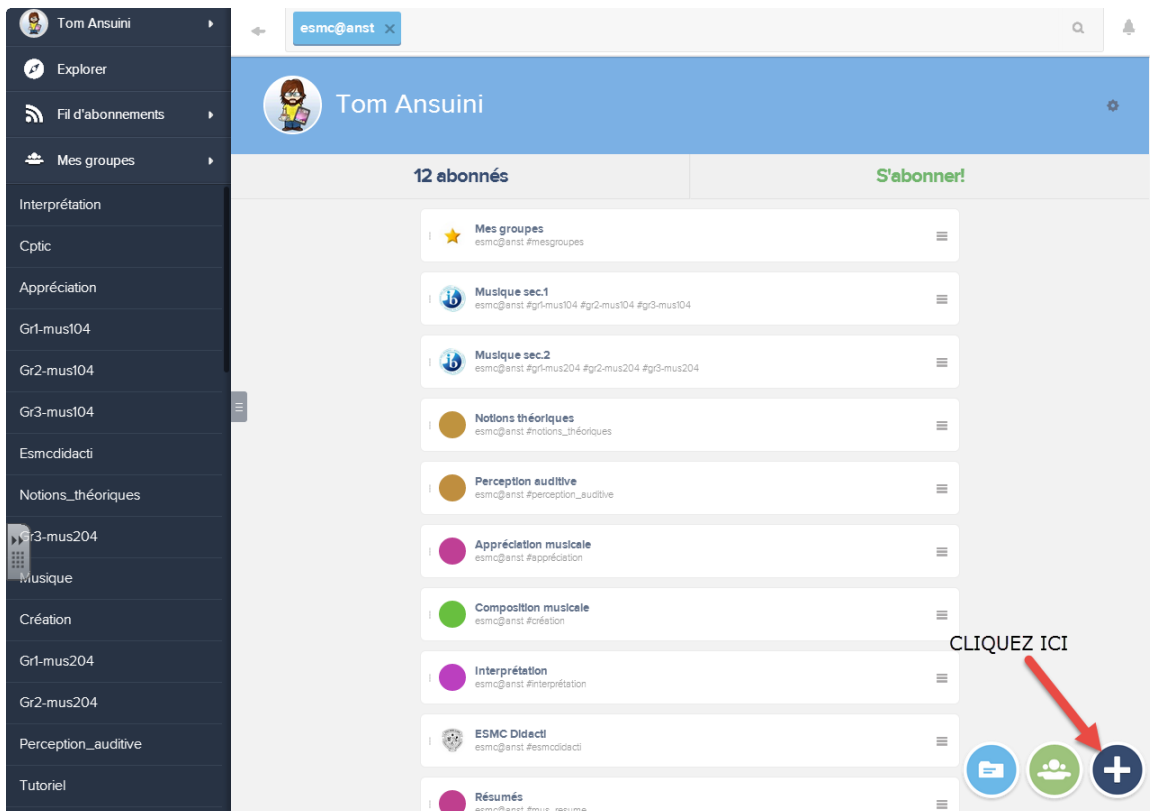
Tom Ansuini

Explorer

Fil d'abonnements

Mes groupes

Interprétation

Cptic

Appréciation

Gr1-mus104

Gr2-mus104

Gr3-mus104

Esmcdidacti

Notions_théoriques

Gr3-mus204

Musique

Création

Gr1-mus204

Gr2-mus204

Perception_auditive

Tutoriel

esmc@anst ×

Tom Ansuini

12 abonnés

S'abonner!

Mes groupes
esmc@anst #mesgroupes

Musique sec.1
esmc@anst #gr1-mus104 #gr2-mus104 #gr3-mus104

Musique sec.2
esmc@anst #gr1-mus204 #gr2-mus204 #gr3-mus204

Notions théoriques
esmc@anst #notions_théoriques

Perception auditive
esmc@anst #perception_auditive

Appréciation musicale
esmc@anst #appréciation

Composition musicale
esmc@anst #création

Interprétation
esmc@anst #interprétation

ESMC Didacti
esmc@anst #esmcdidacti

Résumés
esmc@anst #mus_resume

CLIQUEZ ICI